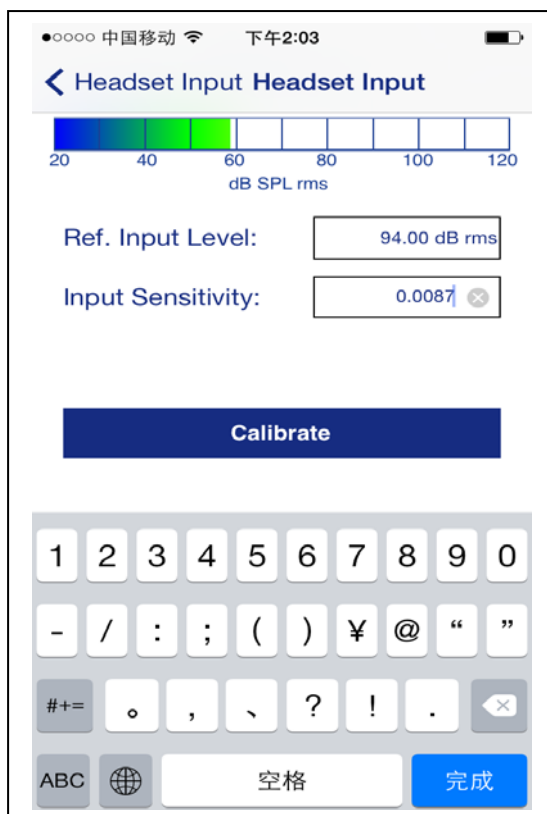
●○○○○ 中国移动 下午2:03

Headset Input Headset Input

20 40 60 80 100 120
dB SPL rms

Ref. Input Level: 94.00 dB rms

Input Sensitivity: 0.0087

Calibrate

1 2 3 4 5 6 7 8 9 0

- / : ; ( ) ¥ @ “ ”

#+= 。 , 、 ? ! .

ABC 空格 完成